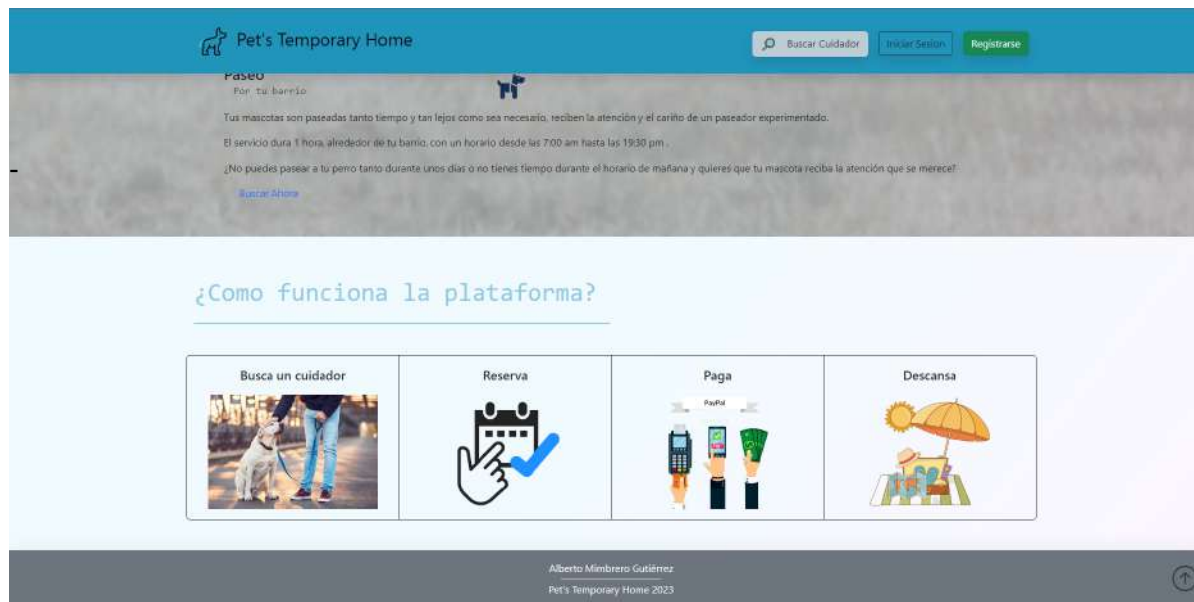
Pet's Temporary Home

Buscar Cuidador

Iniciar Sesion

Registrarse

Paseo

Por tu barrio

Tus mascotas son paseadas tanto tiempo y tan lejos como sea necesario, reciben la atención y el cariño de un paseador experimentado.

El servicio dura 1 hora, alrededor de tu barrio, con un horario desde las 7:00 am hasta las 19:30 pm .

¿No puedes pasear a tu perro tanto durante unos dias o no tienes tiempo durante el horario de mañana y quieres que tu mascota reciba la atención que se merece?

Buscar Ahora

¿Como funciona la plataforma?

| Busca un cuidador | Reserva | Paga | Descansa |
|---|---|---|---|

PayPal

Alberto Mimbrero Gutiérrez

Pet's Temporary Home 2023